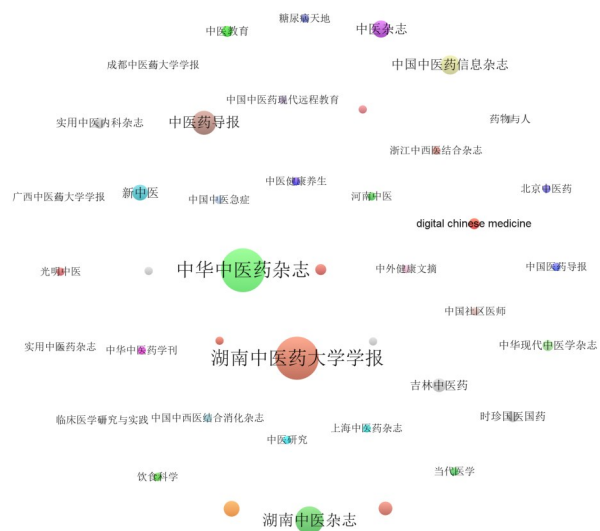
糖尿病天地
中医教育
中医杂志
成都中医药大学学报
中国中医药信息杂志
中国中医药现代远程教育
实用中医内科杂志
中医药导报
药物与人
浙江中西医结合杂志
中国健康养生
北京中医药
广西中医药大学学报
新中医
中国中医急症
河南中医
digital chinese medicine
光明中医
中华中医药杂志
中外健康文摘
中国医药导报
中国社区医师
实用中医药杂志
中华中医药学刊
湖南中医药大学学报
中华现代中医学杂志
吉林中医药
临床医学研究与实践
中国中西医结合消化杂志
上海中医药杂志
时珍国医国药
中医研究
饮食科学
当代医学
湖南中医杂志